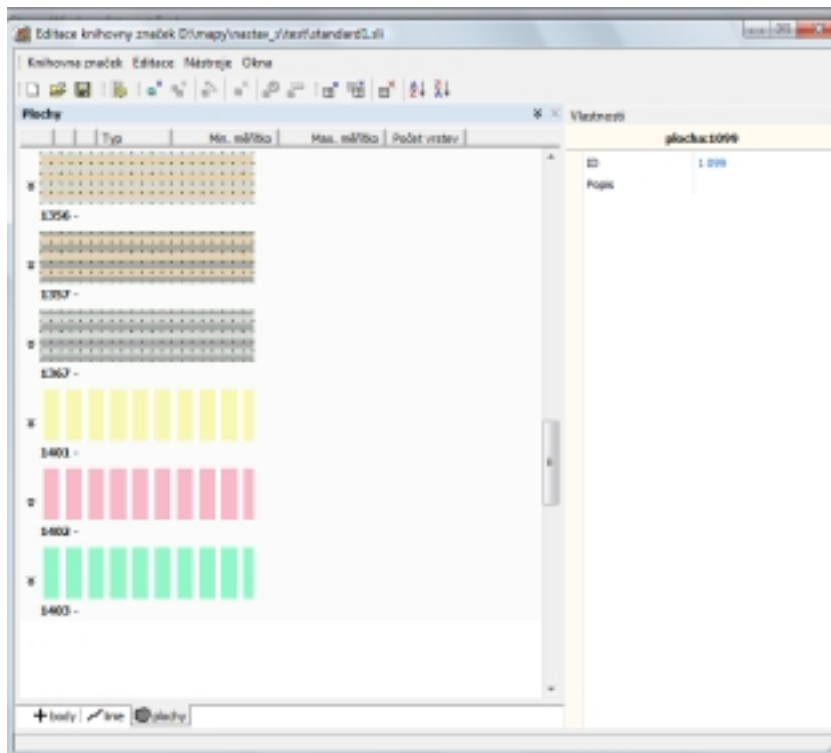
Editace knihovny značek D:\mapy\nastav_\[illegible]\standard1.sli

Knihovna značek Editace Nástroje Okna

Plochy

Typ | Min. měřítko | Max. měřítko | Počet vrstev

1356 -

1357 -

1367 -

1401 -

1402 -

1403 -

body line plochy

Vlastnosti

plocha:1099

ID 1 099

Popis